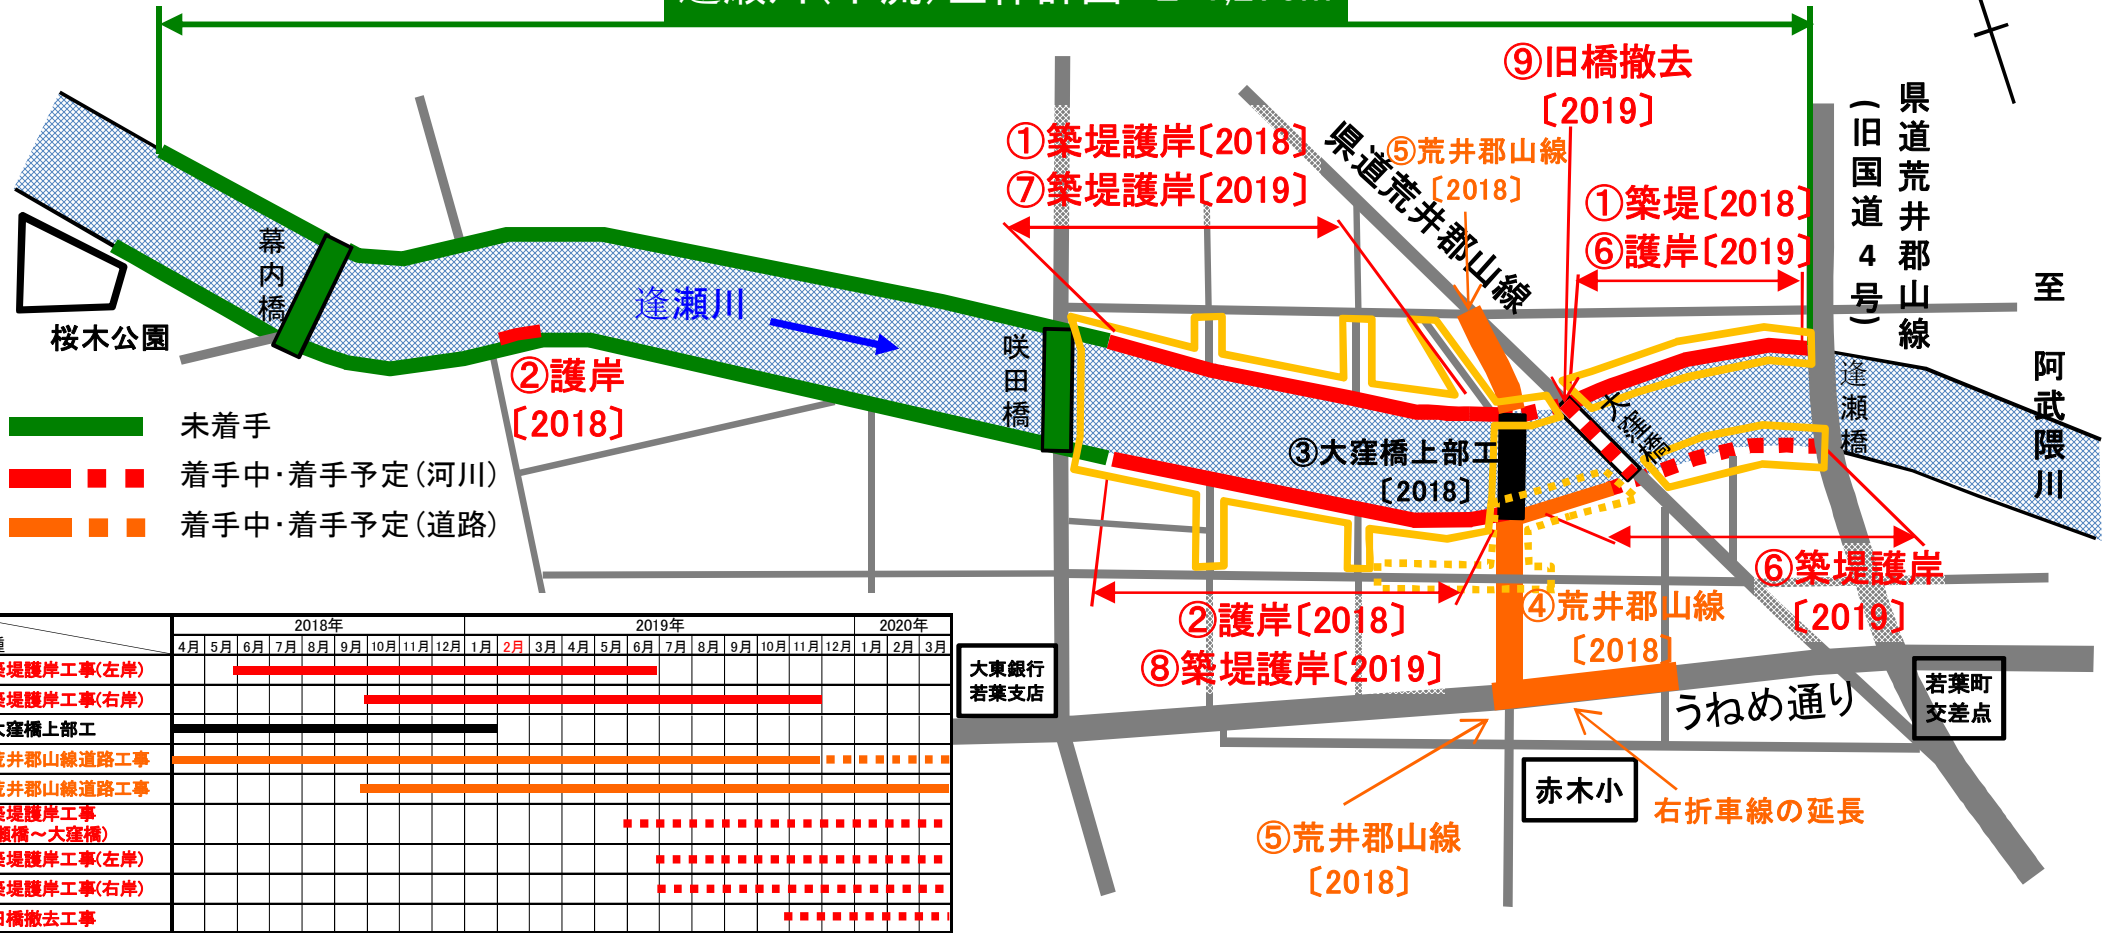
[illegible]

⑨旧橋撤去〔2019〕

①築堤護岸〔2018〕
⑦築堤護岸〔2019〕

県道荒井郡山線

⑤荒井郡山線〔2018〕

①築堤〔2018〕
⑥護岸〔2019〕

県道荒井郡山線（旧国道4号）

至阿武隈川

幕内橋

桜木公園

逢瀬川

②護岸〔2018〕

咲田橋

③大窪橋上部工〔2018〕

大窪橋

逢瀬橋

⑥築堤護岸〔2019〕

未着手
着手中・着手予定（河川）
着手中・着手予定（道路）

②護岸〔2018〕
⑧築堤護岸〔2019〕

④荒井郡山線〔2018〕

大東銀行若葉支店

うねめ通り

若葉町交差点

赤木小

右折車線の延長

⑤荒井郡山線〔2018〕

| 種 | 2018年 4月 | 5月 | 6月 | 7月 | 8月 | 9月 | 10月 | 11月 | 12月 | 2019年 1月 | 2月 | 3月 | 4月 | 5月 | 6月 | 7月 | 8月 | 9月 | 10月 | 11月 | 12月 | 2020年 1月 | 2月 | 3月 |
|---|---|---|---|---|---|---|---|---|---|---|---|---|---|---|---|---|---|---|---|---|---|---|---|---|
| 築堤護岸工事(左岸) | | | | | | | | | | | | | | | | | | | | | | | | |
| 築堤護岸工事(右岸) | | | | | | | | | | | | | | | | | | | | | | | | |
| 大窪橋上部工 | | | | | | | | | | | | | | | | | | | | | | | | |
| 荒井郡山線道路工事 | | | | | | | | | | | | | | | | | | | | | | | | |
| 荒井郡山線道路工事 | | | | | | | | | | | | | | | | | | | | | | | | |
| 築堤護岸工事 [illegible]瀬橋～大窪橋) | | | | | | | | | | | | | | | | | | | | | | | | |
| 築堤護岸工事(左岸) | | | | | | | | | | | | | | | | | | | | | | | | |
| 築堤護岸工事(右岸) | | | | | | | | | | | | | | | | | | | | | | | | |
| 旧橋撤去工事 | | | | | | | | | | | | | | | | | | | | | | | | |